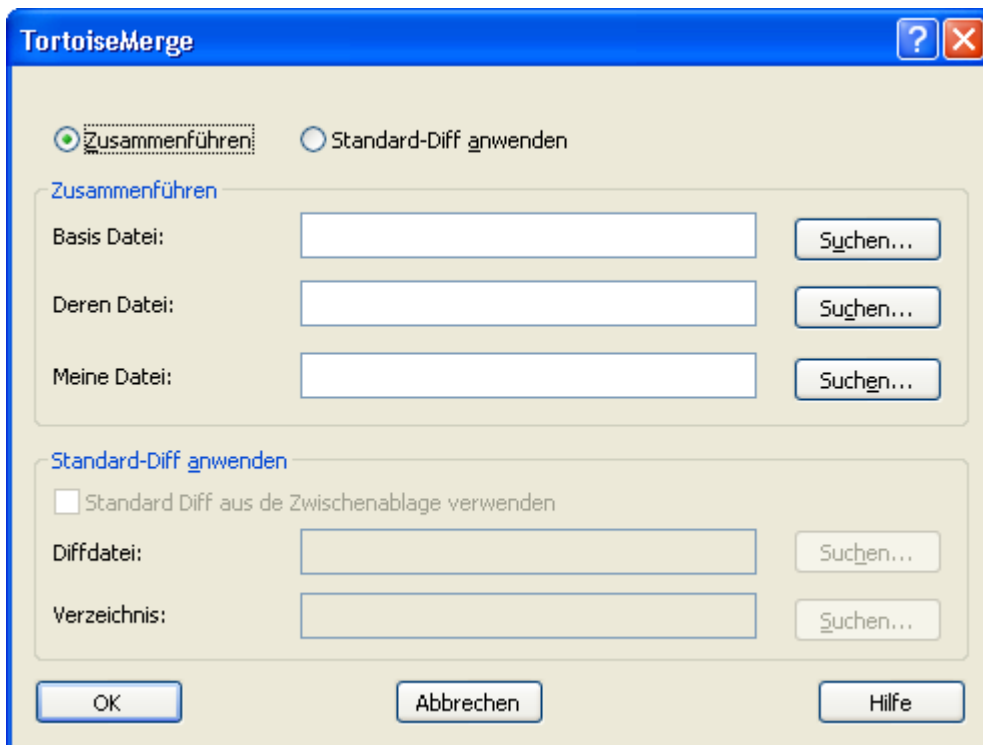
TortoiseMerge

Zusammenführen

Standard-Diff anwenden

Zusammenführen

Basis Datei:

Suchen...

Deren Datei:

Suchen...

Meine Datei:

Suchen...

Standard-Diff anwenden

Standard Diff aus de Zwischenablage verwenden

Diffdatei:

Suchen...

Verzeichnis:

Suchen...

OK

Abbrechen

Hilfe